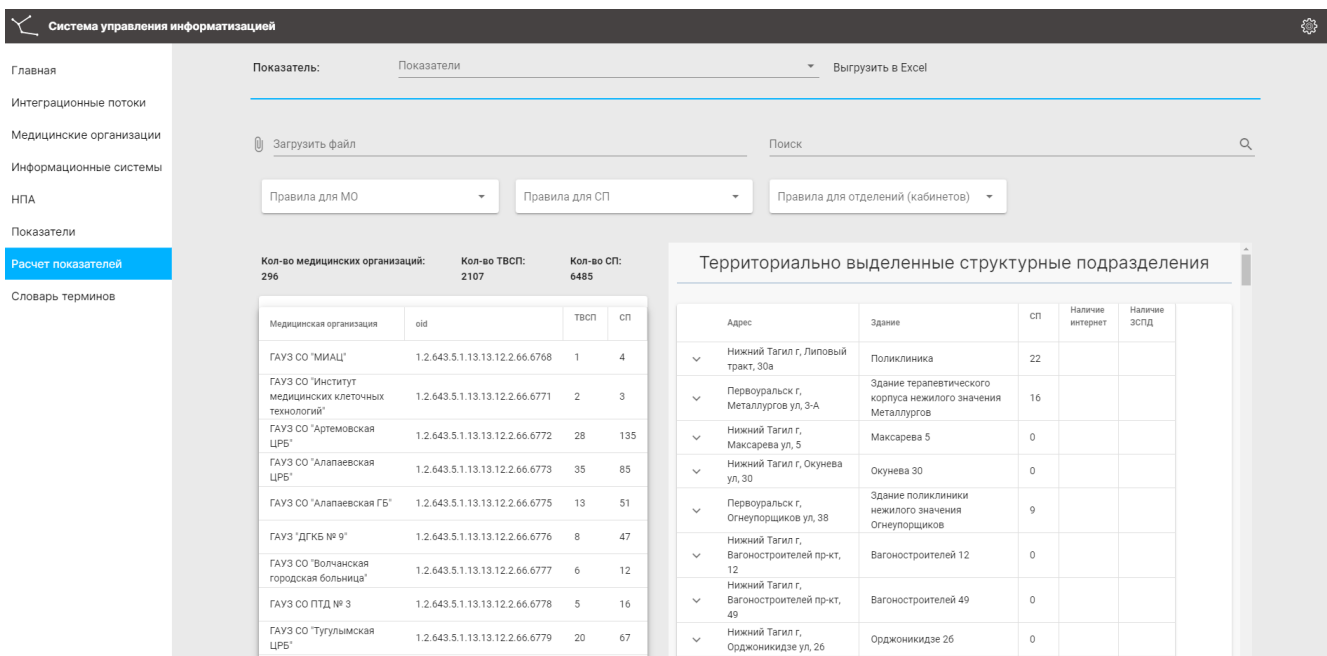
Система управления информатизацией

Главная
Интеграционные потоки
Медицинские организации
Информационные системы
НПА
Показатели
Расчет показателей
Словарь терминов

Показатель: Показатели Выгрузить в Excel

Загрузить файл

Поиск

Правила для МО

Правила для СП

Правила для отделений (кабинетов)

Кол-во медицинских организаций: 296

Кол-во ТВСП: 2107

Кол-во СП: 6485

| Медицинская организация | oid | ТВСП | СП |
|---|---|---|---|
| ГАУЗ СО "МИАЦ" | 1.2.643.5.1.13.13.12.2.66.6768 | 1 | 4 |
| ГАУЗ СО "Институт медицинских клеточных технологий" | 1.2.643.5.1.13.13.12.2.66.6771 | 2 | 3 |
| ГАУЗ СО "Артемовская ЦРБ" | 1.2.643.5.1.13.13.12.2.66.6772 | 28 | 135 |
| ГАУЗ СО "Алапаевская ЦРБ" | 1.2.643.5.1.13.13.12.2.66.6773 | 35 | 85 |
| ГАУЗ СО "Алапаевская ГБ" | 1.2.643.5.1.13.13.12.2.66.6775 | 13 | 51 |
| ГАУЗ "ДГКБ № 9" | 1.2.643.5.1.13.13.12.2.66.6776 | 8 | 47 |
| ГАУЗ СО "Волчанская городская больница" | 1.2.643.5.1.13.13.12.2.66.6777 | 6 | 12 |
| ГАУЗ СО ПТД № 3 | 1.2.643.5.1.13.13.12.2.66.6778 | 5 | 16 |
| ГАУЗ СО "Тугулымская ЦРБ" | 1.2.643.5.1.13.13.12.2.66.6779 | 20 | 67 |

Территориально выделенные структурные подразделения

| Адрес | Здание | СП | Наличие интернет | Наличие ЗСПД |
|---|---|---|---|---|
| Нижний Тагил г, Липовый тракт, 30а | Поликлиника | 22 | | |
| Первоуральск г, Металлургов ул, 3-А | Здание терапевтического корпуса нежилого значения Металлургов | 16 | | |
| Нижний Тагил г, Максарева ул, 5 | Максарева 5 | 0 | | |
| Нижний Тагил г, Окунева ул, 30 | Окунева 30 | 0 | | |
| Первоуральск г, Огнеупорщиков ул, 38 | Здание поликлиники нежилого значения Огнеупорщиков | 9 | | |
| Нижний Тагил г, Вагоностроителей пр-кт, 12 | Вагоностроителей 12 | 0 | | |
| Нижний Тагил г, Вагоностроителей пр-кт, 49 | Вагоностроителей 49 | 0 | | |
| Нижний Тагил г, Орджоникидзе ул, 26 | Орджоникидзе 26 | 0 | | |